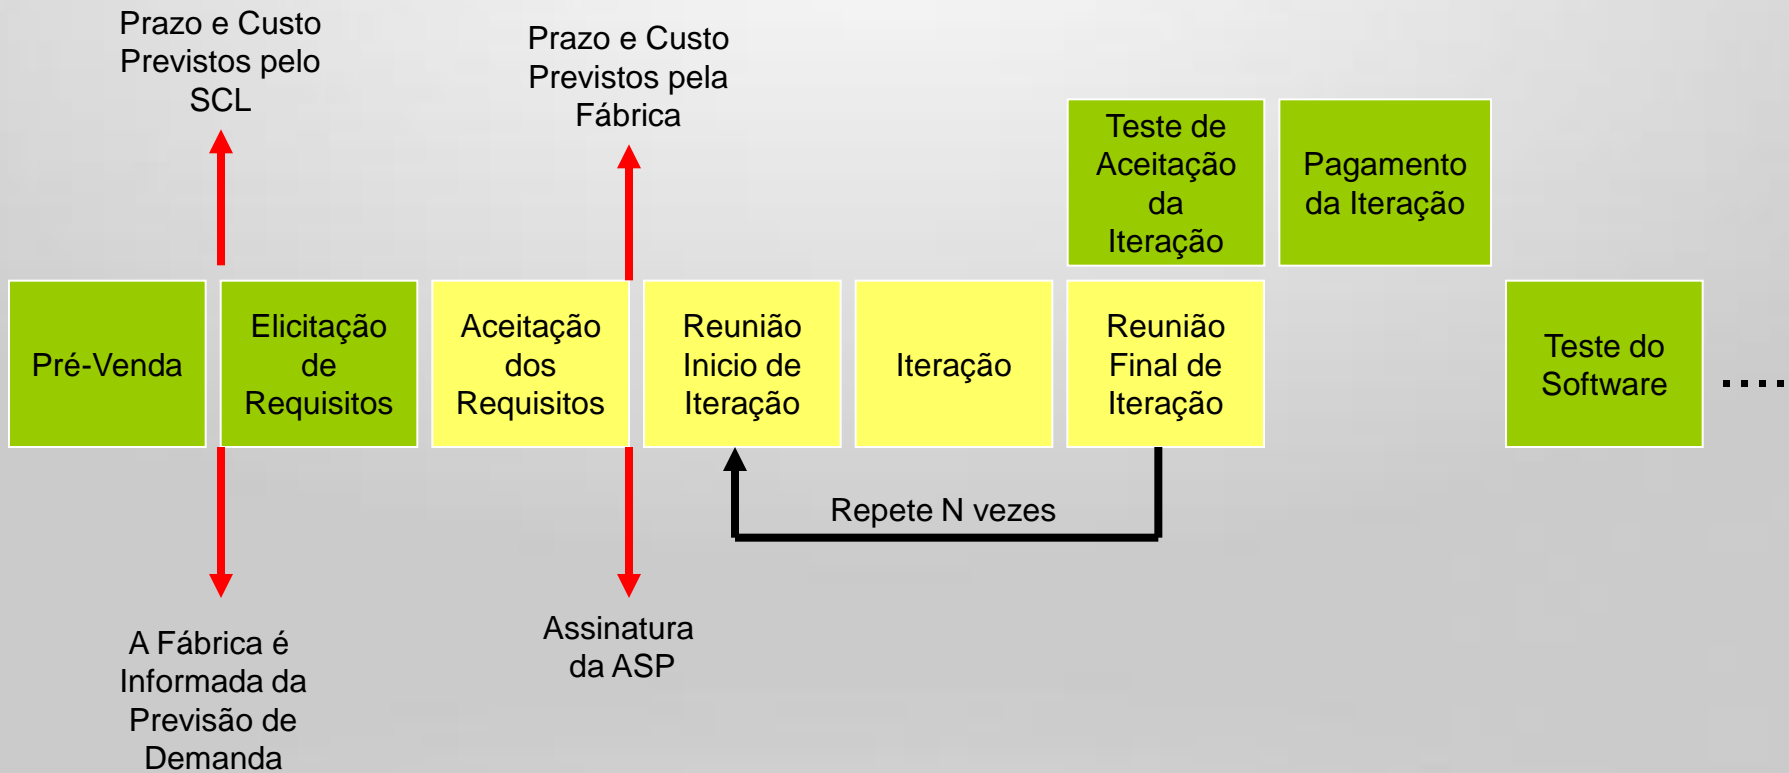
Prazo e Custo Previstos pelo SCL

Prazo e Custo Previstos pela Fábrica

Teste de Aceitação da Iteração

Pagamento da Iteração

Pré-Venda

Elicitação de Requisitos

Aceitação dos Requisitos

Reunião Inicio de Iteração

Iteração

Reunião Final de Iteração

Teste do Software

....

Repete N vezes

A Fábrica é Informada da Previsão de Demanda

Assinatura da ASP